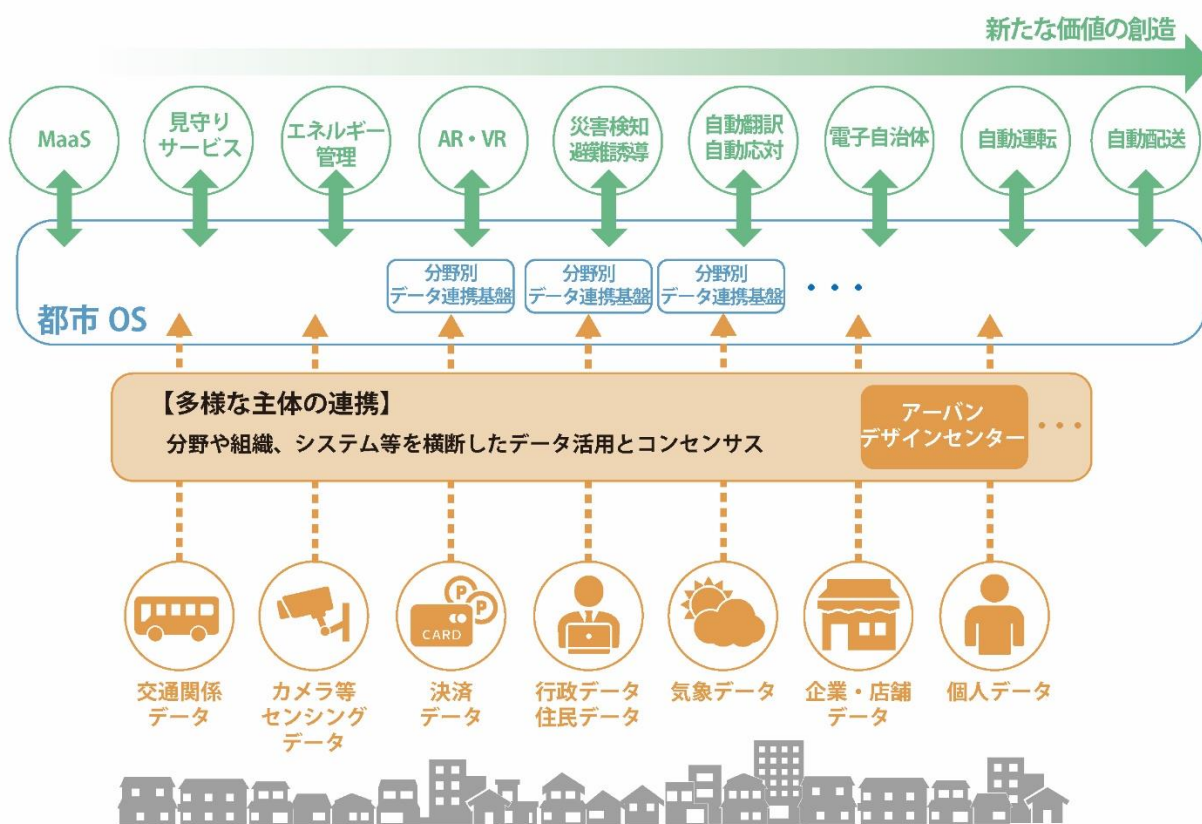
新たな価値の創造

MaaS

見守りサービス

エネルギー管理

AR・VR

災害検知避難誘導

自動翻訳自動応対

電子自治体

自動運転

自動配送

分野別データ連携基盤

分野別データ連携基盤

分野別データ連携基盤

・・・

都市 OS

【多様な主体の連携】

分野や組織、システム等を横断したデータ活用とコンセンサス

アーバンデザインセンター

・・・

CARD

交通関係データ

カメラ等センシングデータ

決済データ

行政データ住民データ

気象データ

企業・店舗データ

個人データ